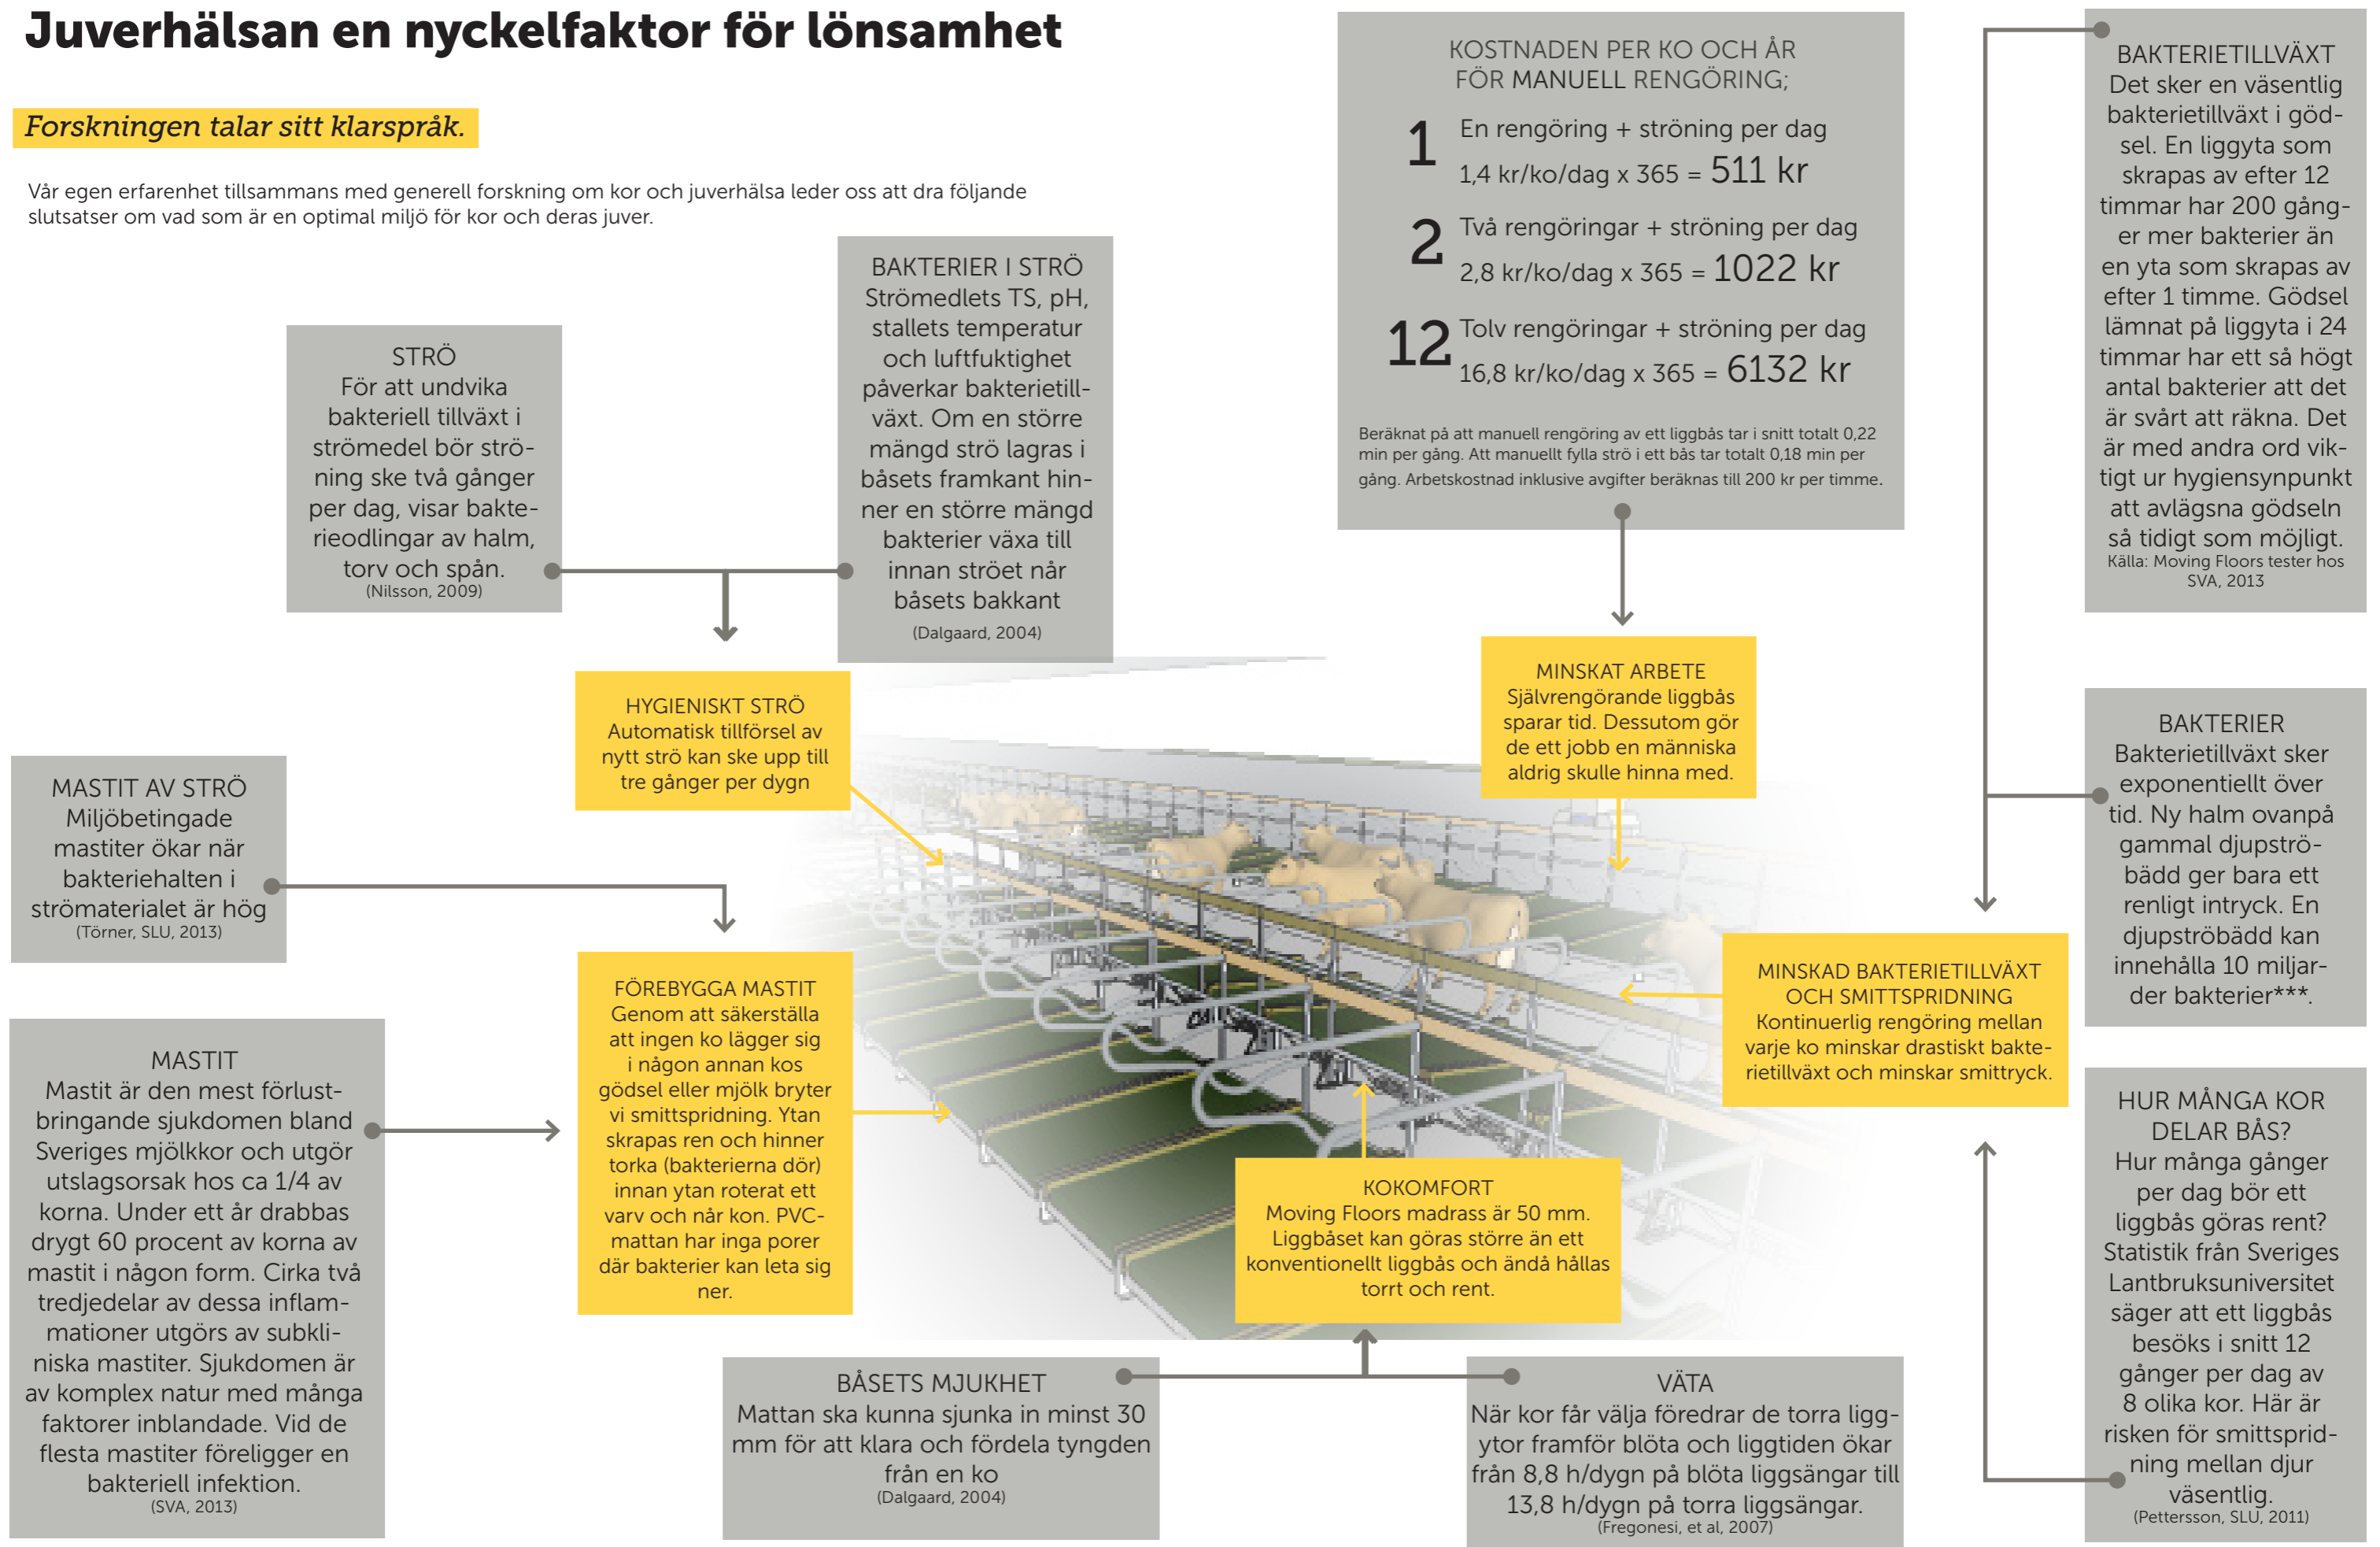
Juverhälsan en nyckelfaktor för lönsamhet

Forskningen talar sitt klarspråk.

Vår egen erfarenhet tillsammans med generell forskning om kor och juverhälsa leder oss att dra följande slutsatser om vad som är en optimal miljö för kor och deras juver.

STRÖ
För att undvika bakteriell tillväxt i strömedel bör ströning ske två gånger per dag, visar bakterieodlingar av halm, torv och spån.
(Nilsson, 2009)

BAKTERIER I STRÖ
Strömedlets TS, pH, stallets temperatur och luftfuktighet påverkar bakterietillväxt. Om en större mängd strö lagras i båsets framkant hinner en större mängd bakterier växa till innan ströet når båsets bakkant
(Dalgaard, 2004)

KOSTNADEN PER KO OCH ÅR FÖR MANUELL RENGÖRING;
1 En rengöring + ströning per dag
1,4 kr/ko/dag x 365 = 511 kr
2 Två rengöringar + ströning per dag
2,8 kr/ko/dag x 365 = 1022 kr
12 Tolv rengöringar + ströning per dag
16,8 kr/ko/dag x 365 = 6132 kr
Beräknat på att manuell rengöring av ett liggbås tar i snitt totalt 0,22 min per gång. Att manuellt fylla strö i ett bås tar totalt 0,18 min per gång. Arbetskostnad inklusive avgifter beräknas till 200 kr per timme.

BAKTERIETILLVÄXT
Det sker en väsentlig bakterietillväxt i gödsel. En liggyta som skrapas av efter 12 timmar har 200 gånger mer bakterier än en yta som skrapas av efter 1 timme. Gödsel lämnat på liggyta i 24 timmar har ett så högt antal bakterier att det är svårt att räkna. Det är med andra ord viktigt ur hygiensynpunkt att avlägsna gödseln så tidigt som möjligt.
Källa: Moving Floors tester hos SVA, 2013

HYGIENISKT STRÖ
Automatisk tillförsel av nytt strö kan ske upp till tre gånger per dygn

MINSKAT ARBETE
Självrengörande liggbås sparar tid. Dessutom gör de ett jobb en människa aldrig skulle hinna med.

MASTIT AV STRÖ
Miljöbetingade mastiter ökar när bakteriehalten i strömaterialet är hög
(Törner, SLU, 2013)

BAKTERIER
Bakterietillväxt sker exponentiellt över tid. Ny halm ovanpå gammal djupströbädd ger bara ett renligt intryck. En djupströbädd kan innehålla 10 miljarder bakterier***.

MINSKAD BAKTERIETILLVÄXT OCH SMITTSPRIDNING
Kontinuerlig rengöring mellan varje ko minskar drastiskt bakterietillväxt och minskar smittryck.

FÖREBYGGA MASTIT
Genom att säkerställa att ingen ko lägger sig i någon annan kos gödsel eller mjölk bryter vi smittspridning. Ytan skrapas ren och hinner torka (bakterierna dör) innan ytan roterat ett varv och når kon. PVC-mattan har inga porer där bakterier kan leta sig ner.

MASTIT
Mastit är den mest förlustbringande sjukdomen bland Sveriges mjölkkor och utgör utslagsorsak hos ca 1/4 av korna. Under ett år drabbas drygt 60 procent av korna av mastit i någon form. Cirka två tredjedelar av dessa inflammationer utgörs av subkliniska mastiter. Sjukdomen är av komplex natur med många faktorer inblandade. Vid de flesta mastiter föreligger en bakteriell infektion.
(SVA, 2013)

KOKOMFORT
Moving Floors madrass är 50 mm. Liggbåset kan göras större än ett konventionellt liggbås och ändå hållas torrt och rent.

HUR MÅNGA KOR DELAR BÅS?
Hur många gånger per dag bör ett liggbås göras rent? Statistik från Sveriges Lantbruksuniversitet säger att ett liggbås besöks i snitt 12 gånger per dag av 8 olika kor. Här är risken för smittspridning mellan djur väsentlig.
(Pettersson, SLU, 2011)

BÅSETS MJUKHET
Mattan ska kunna sjunka in minst 30 mm för att klara och fördela tyngden från en ko
(Dalgaard, 2004)

VÄTA
När kor får välja föredrar de torra liggytor framför blöta och liggtiden ökar från 8,8 h/dygn på blöta liggsängar till 13,8 h/dygn på torra liggsängar.
(Fregonesi, et al, 2007)